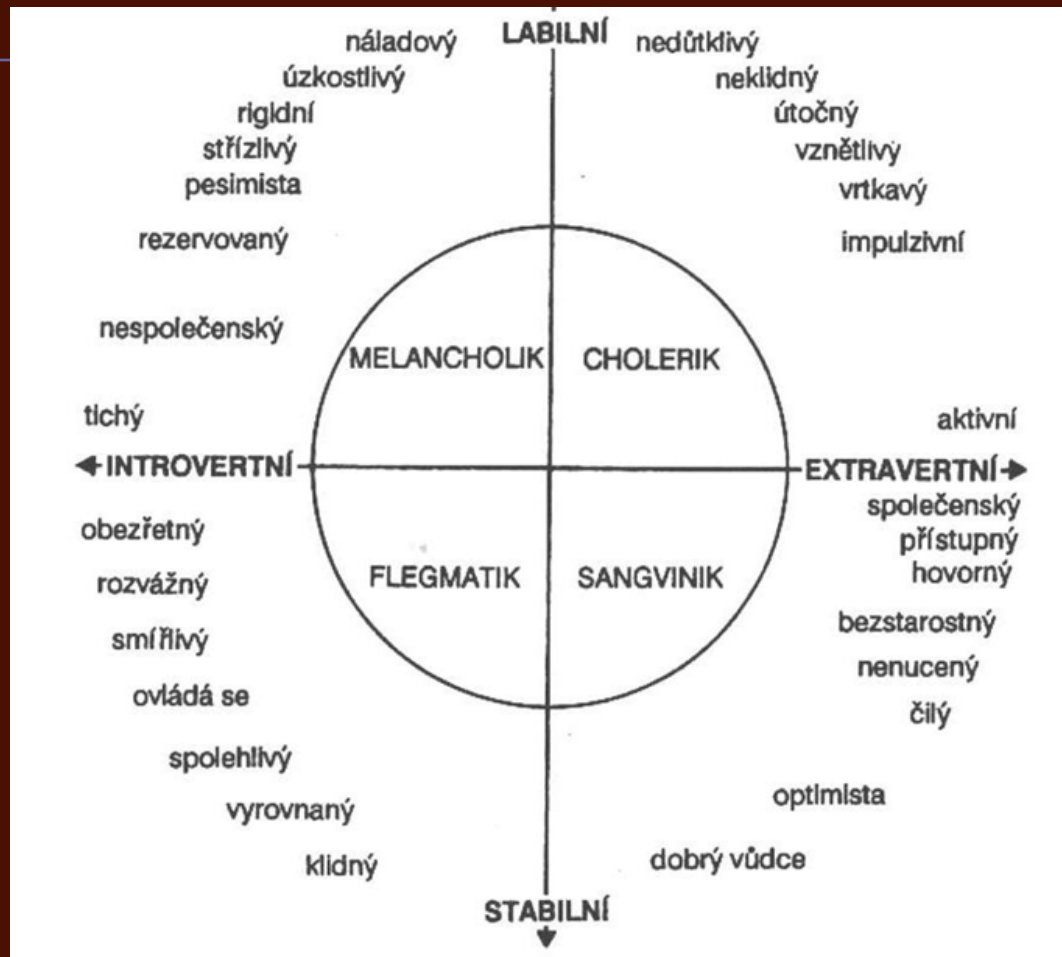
LABILNÍ

náladový
úzkostlivý
rigidní
střízlivý
pesimista
rezervovaný
nespolečenský
tichý

nedůtklivý
neklidný
útočný
vznětlivý
vrtkavý
impulzivní

MELANCHOLIK
CHOLERIK

aktivní

INTROVERTNÍ
EXTRAVERTNÍ

FLEGMATIK
SANGVINIK

obezřetný
rozvážný
smířlivý
ovládá se
spolehlivý
vyrovnaný
klidný

společenský
přístupný
hovorný
bezstarostný
nenucený
čilý
optimista
dobrý vůdce

STABILNÍ